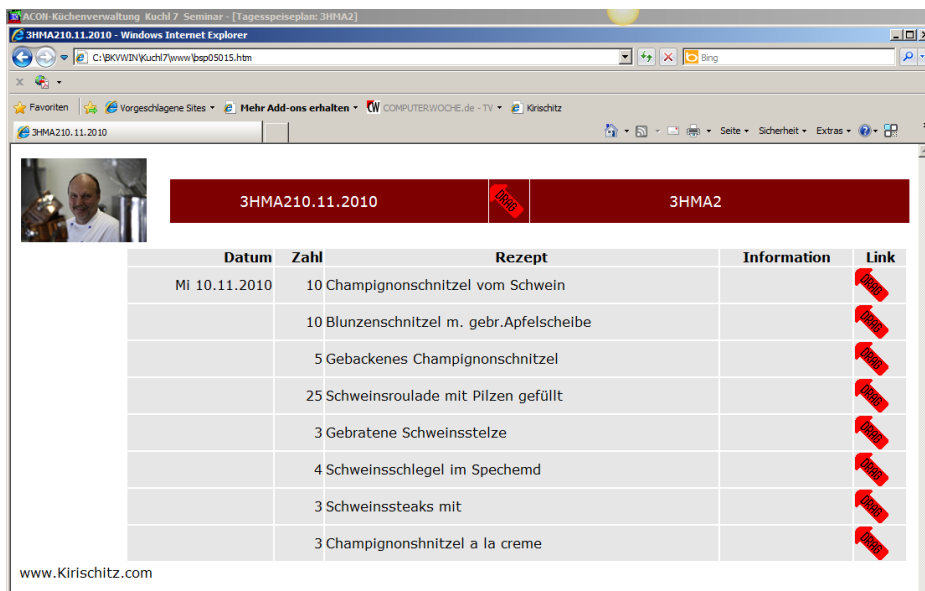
ACON-Küchenverwaltung Kuchl 7 Seminar - [Tagesspeiseplan: 3HMA2]
3HMA210.11.2010 - Windows Internet Explorer
C:\BKVWIN\Kuchl7\www\bsp05015.htm
Bing
Favoriten
Vorgeschlagene Sites
Mehr Add-ons erhalten
COMPUTERWOCHE.de - TV
Kirischitz
3HMA210.11.2010
Seite
Sicherheit
Extras

3HMA210.11.2010
DRAG
3HMA2

| Datum | Zahl | Rezept | Information | Link |
|---|---|---|---|---|
| Mi 10.11.2010 | 10 | Champignonschnitzel vom Schwein | | DRAG |
| | 10 | Blunzenschnitzel m. gebr.Apfelscheibe | | DRAG |
| | 5 | Gebackenes Champignonschnitzel | | DRAG |
| | 25 | Schweinsroulade mit Pilzen gefüllt | | DRAG |
| | 3 | Gebratene Schweinsstelze | | DRAG |
| | 4 | Schweinsschlegel im Spechemd | | DRAG |
| | 3 | Schweinssteaks mit | | DRAG |
| | 3 | Champignonshnitzel a la creme | | DRAG |

www.Kirischitz.com